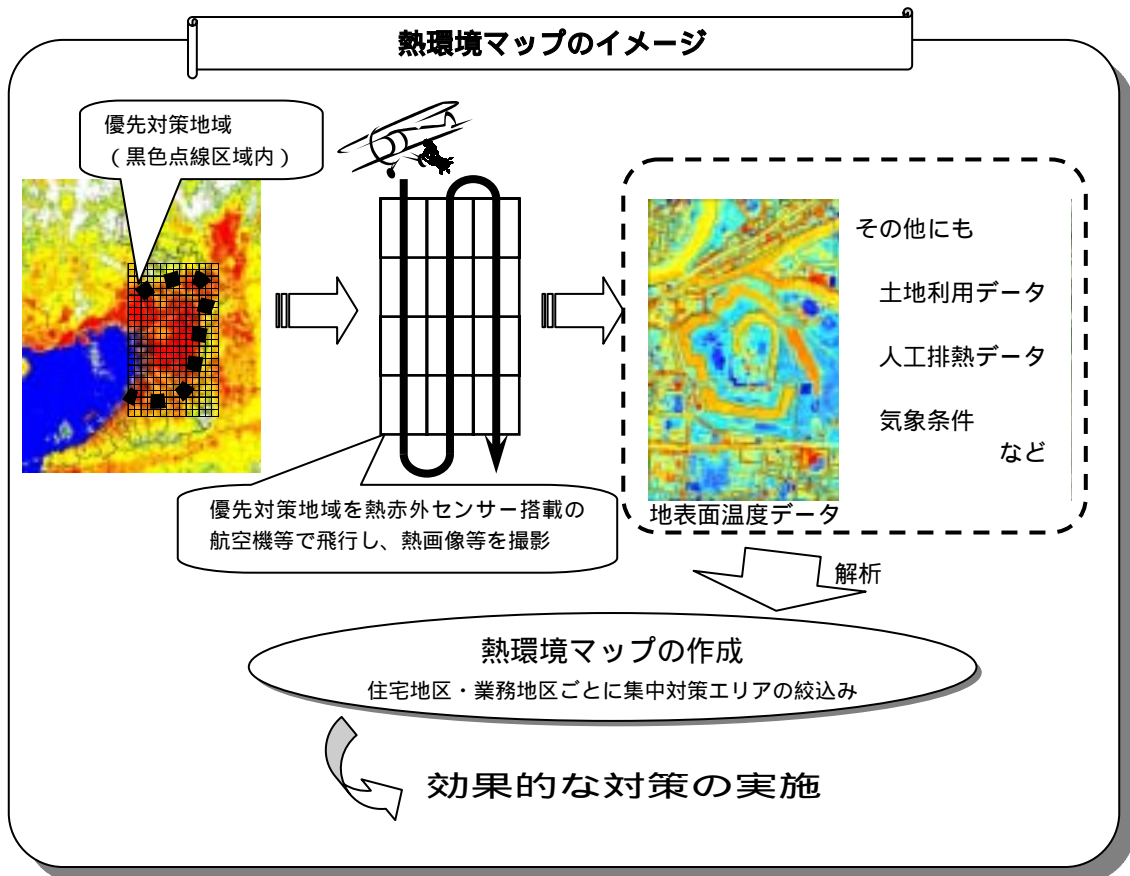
熱環境マップのイメージ

優先対策地域
（黒色点線区域内）

優先対策地域を熱赤外センサー搭載の航空機等で飛行し、熱画像等を撮影

地表面温度データ

その他にも

土地利用データ

人工排熱データ

気象条件

など

解析

熱環境マップの作成

住宅地区・業務地区ごとに集中対策エリアの絞込み

効果的な対策の実施